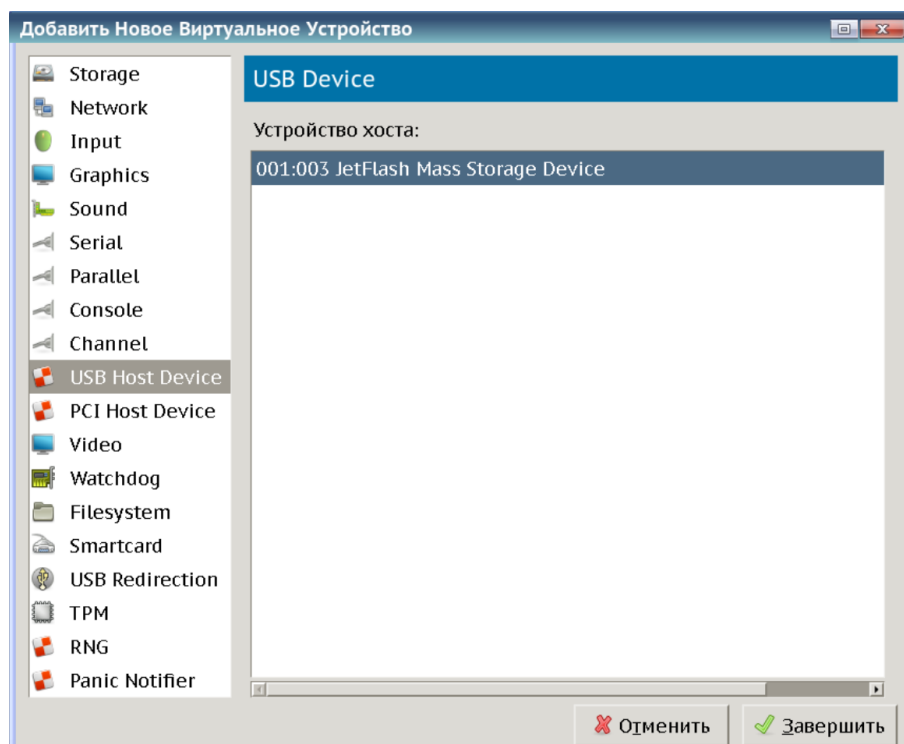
Добавить Новое Виртуальное Устройство

Storage
Network
Input
Graphics
Sound
Serial
Parallel
Console
Channel
USB Host Device
PCI Host Device
Video
Watchdog
Filesystem
Smartcard
USB Redirection
TPM
RNG
Panic Notifier

USB Device

Устройство хоста:

001:003 JetFlash Mass Storage Device

Отменить
Завершить